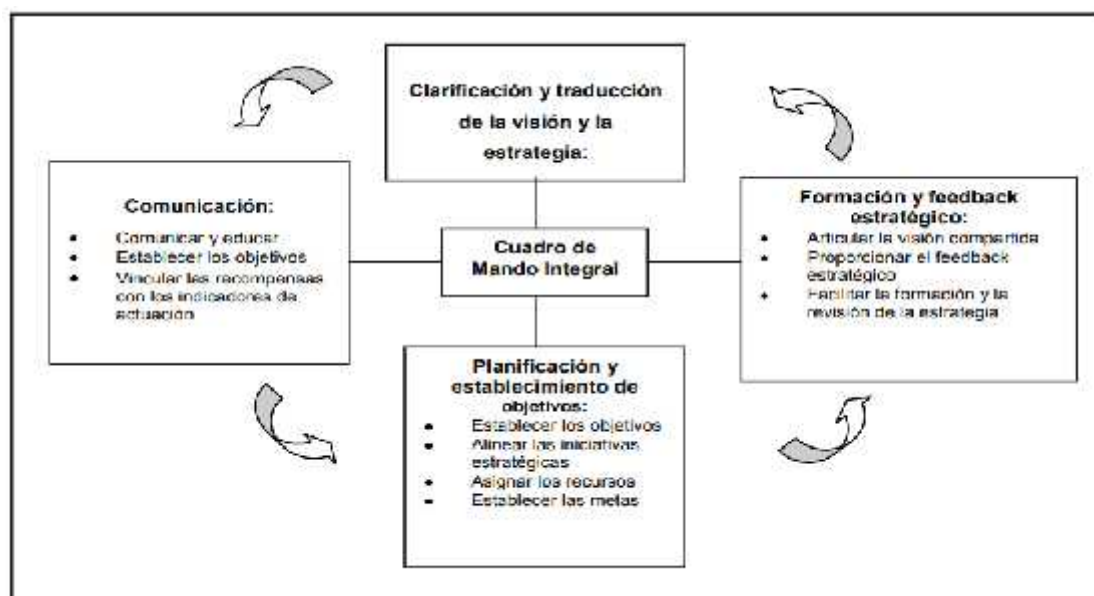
Clarificación y traducción de la visión y la estrategia:

Comunicación:
- Comunicar y educar
- Establecer los objetivos
- Vincular las recompensas con los indicadores de actuación

Cuadro de Mando Integral

Formación y feedback estratégico:
- Articular la visión compartida
- Proporcionar el feedback estratégico
- Facilitar la formación y la revisión de la estrategia

Planificación y establecimiento de objetivos:
- Establecer los objetivos
- Alinear las iniciativas estratégicas
- Asignar los recursos
- Establecer las metas